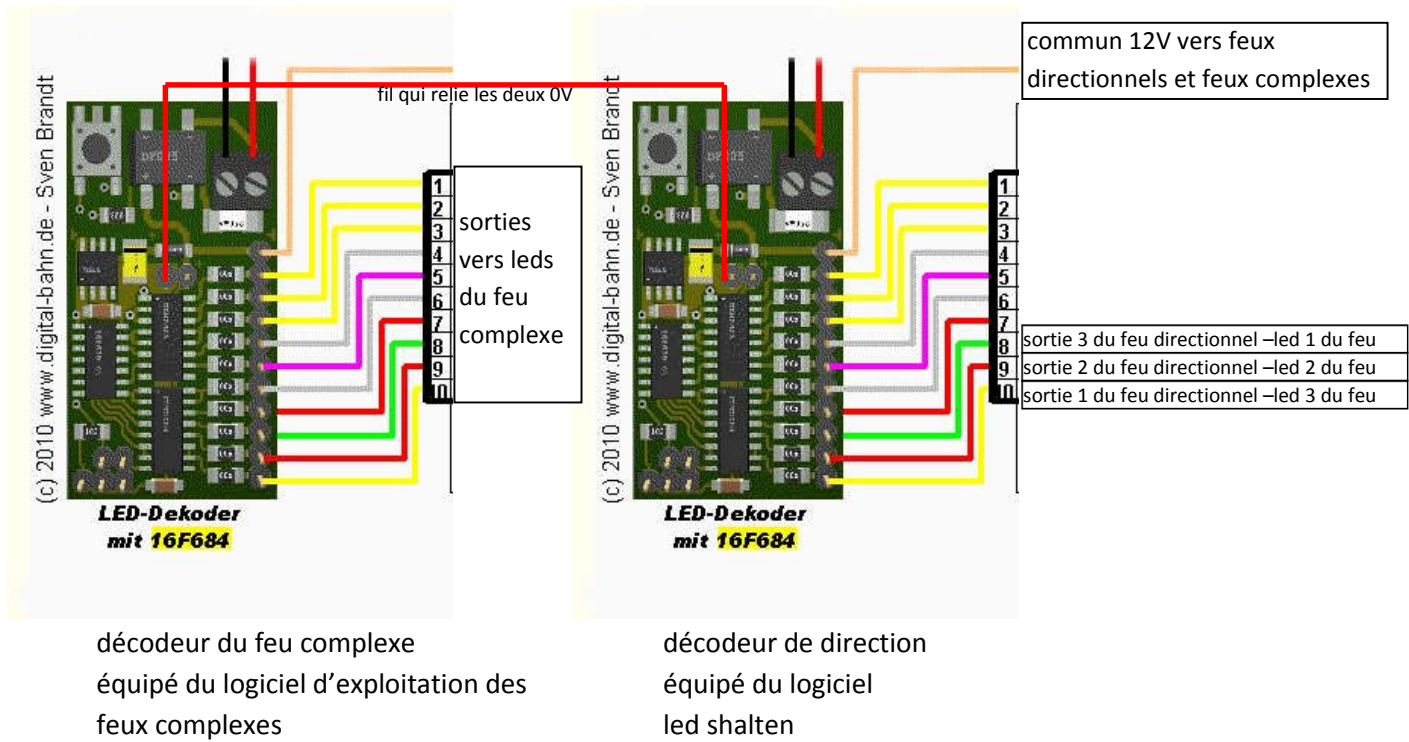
(c) 2010 www.digital-bahn.de - Sven Brandt

fil qui relie les deux 0V

1
2
3
4
5
6
7
8
9
10

sorties vers leds du feu complexe

LED-Dekoder
mit 16F684

décodeur du feu complexe
équipé du logiciel d'exploitation des feux complexes

(c) 2010 www.digital-bahn.de - Sven Brandt

commun 12V vers feux directionnels et feux complexes

1
2
3
4
5
6
7
8
9
10

sortie 3 du feu directionnel –led 1 du feu
sortie 2 du feu directionnel –led 2 du feu
sortie 1 du feu directionnel –led 3 du feu

LED-Dekoder
mit 16F684

décodeur de direction
équipé du logiciel
led shalten